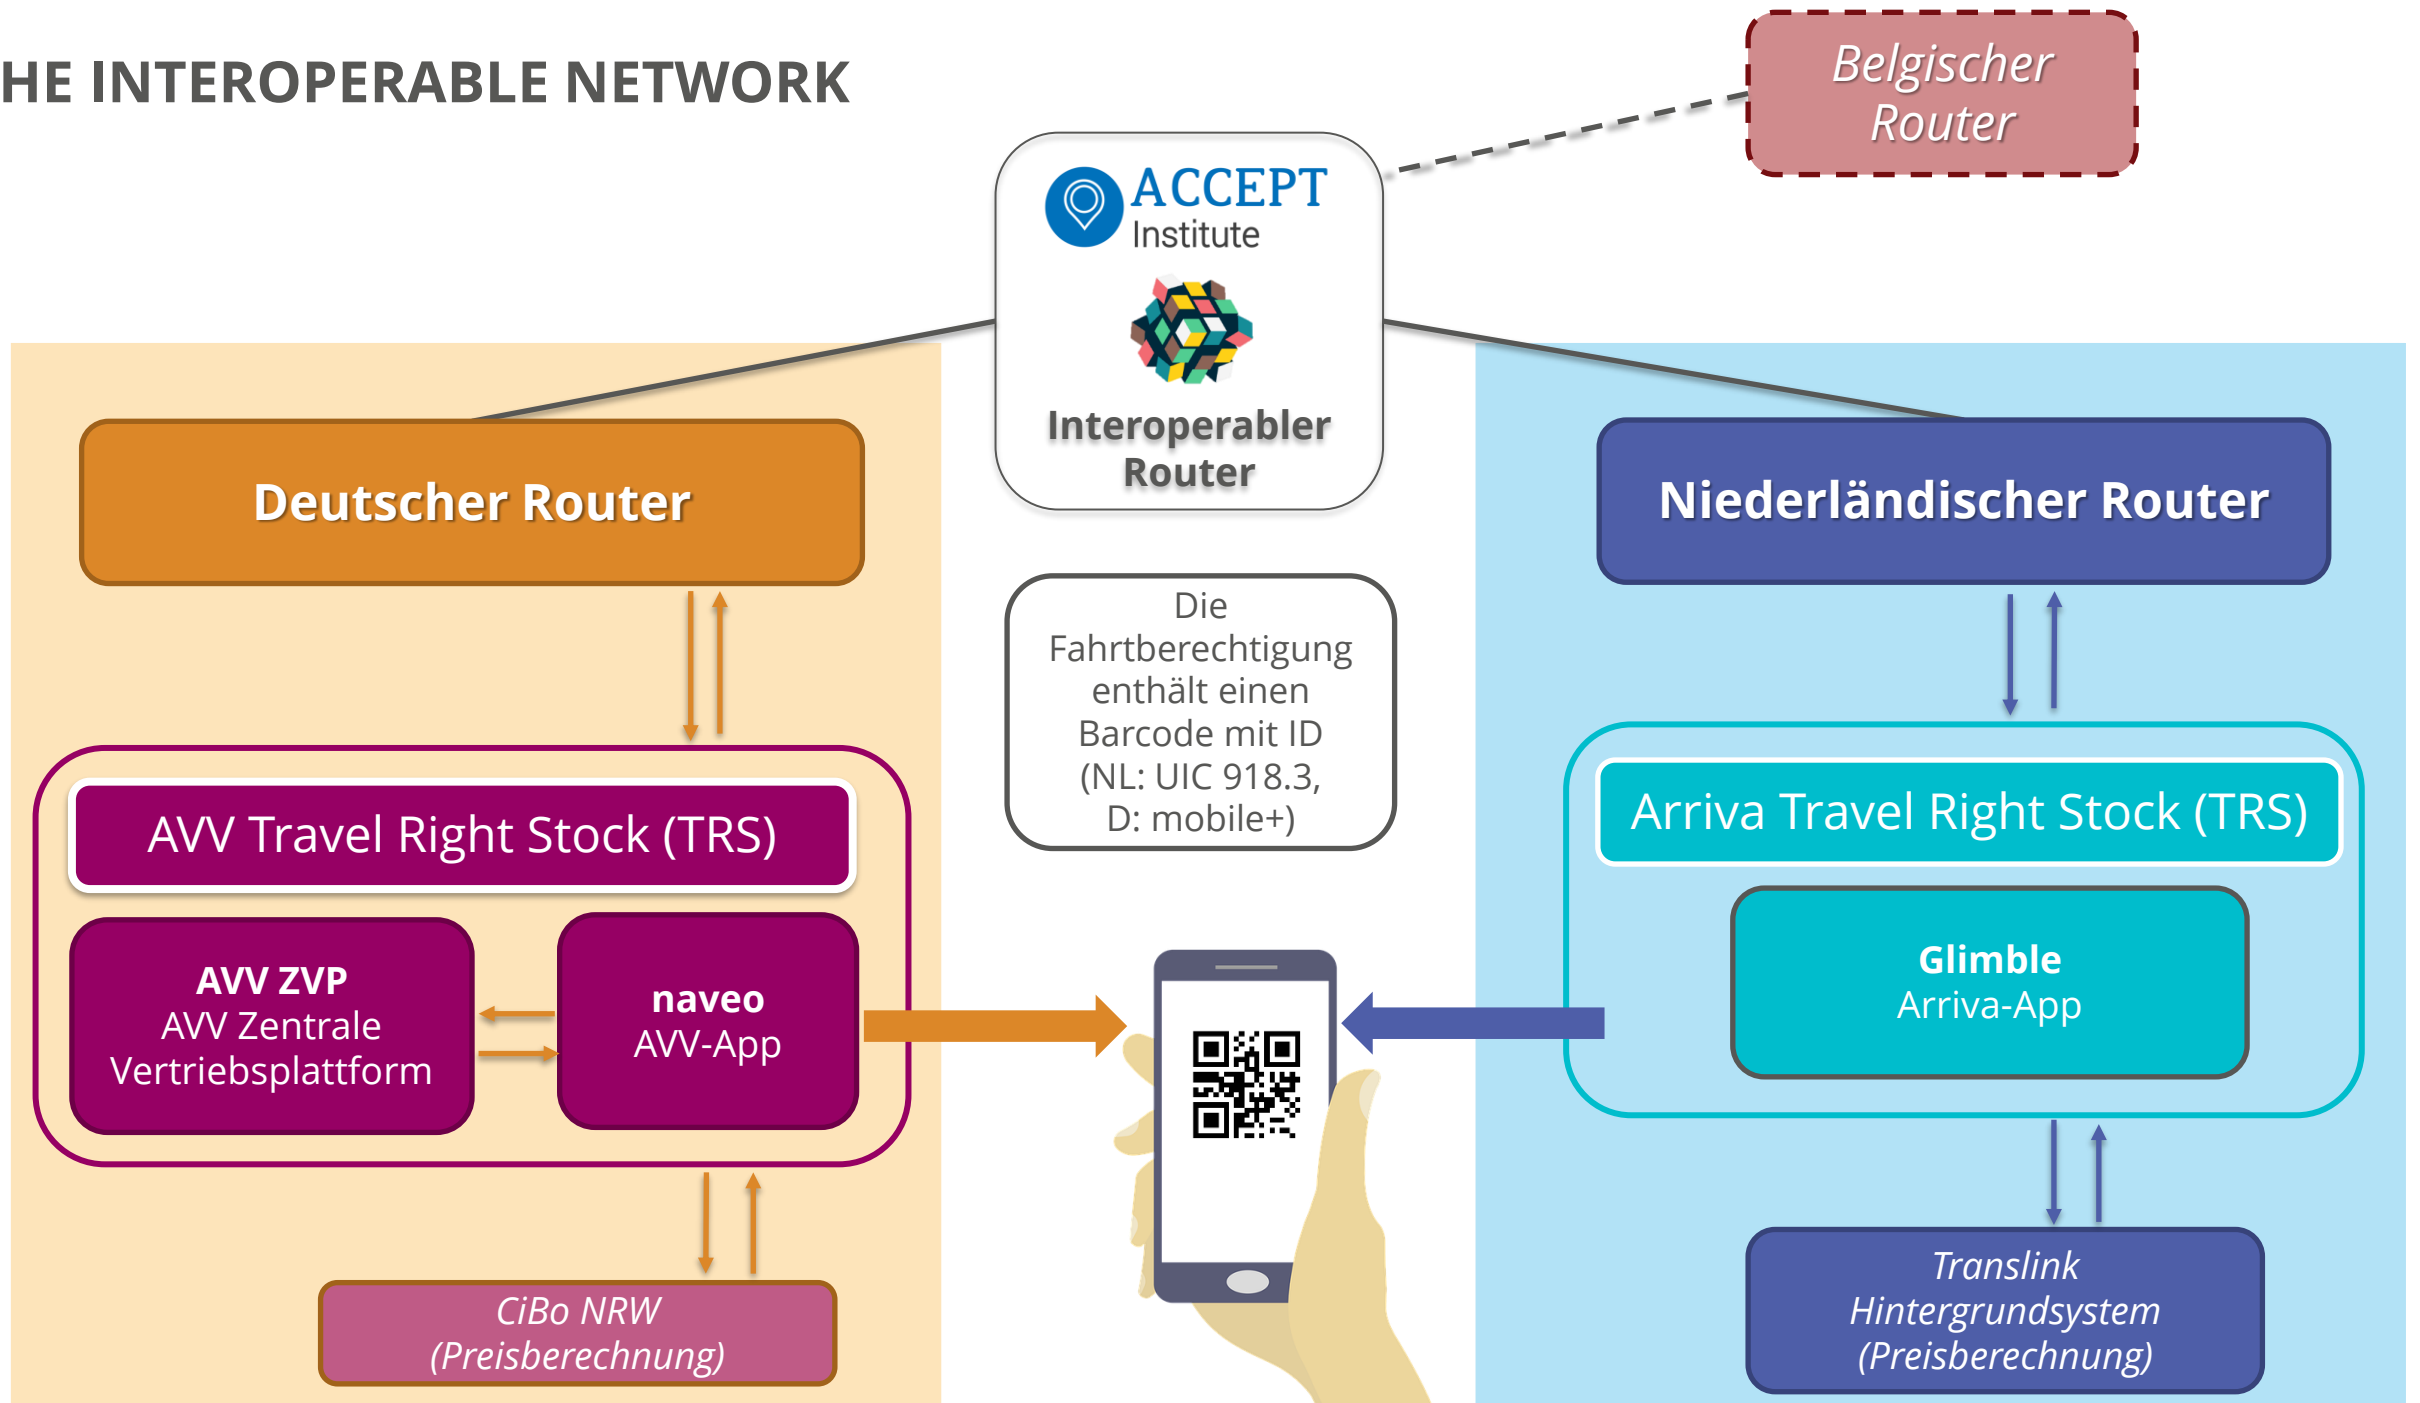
HE INTEROPERABLE NETWORK

Belgischer Router

ACCEPT Institute

Interoperabler Router

Deutscher Router

Niederländischer Router

Die Fahrtberechtigung enthält einen Barcode mit ID (NL: UIC 918.3, D: mobile+)

AVV Travel Right Stock (TRS)

AVV ZVP
AVV Zentrale Vertriebsplattform

naveo
AVV-App

Arriva Travel Right Stock (TRS)

Glimble
Arriva-App

CiBo NRW
(Preisberechnung)

Translink Hintergrundsystem (Preisberechnung)